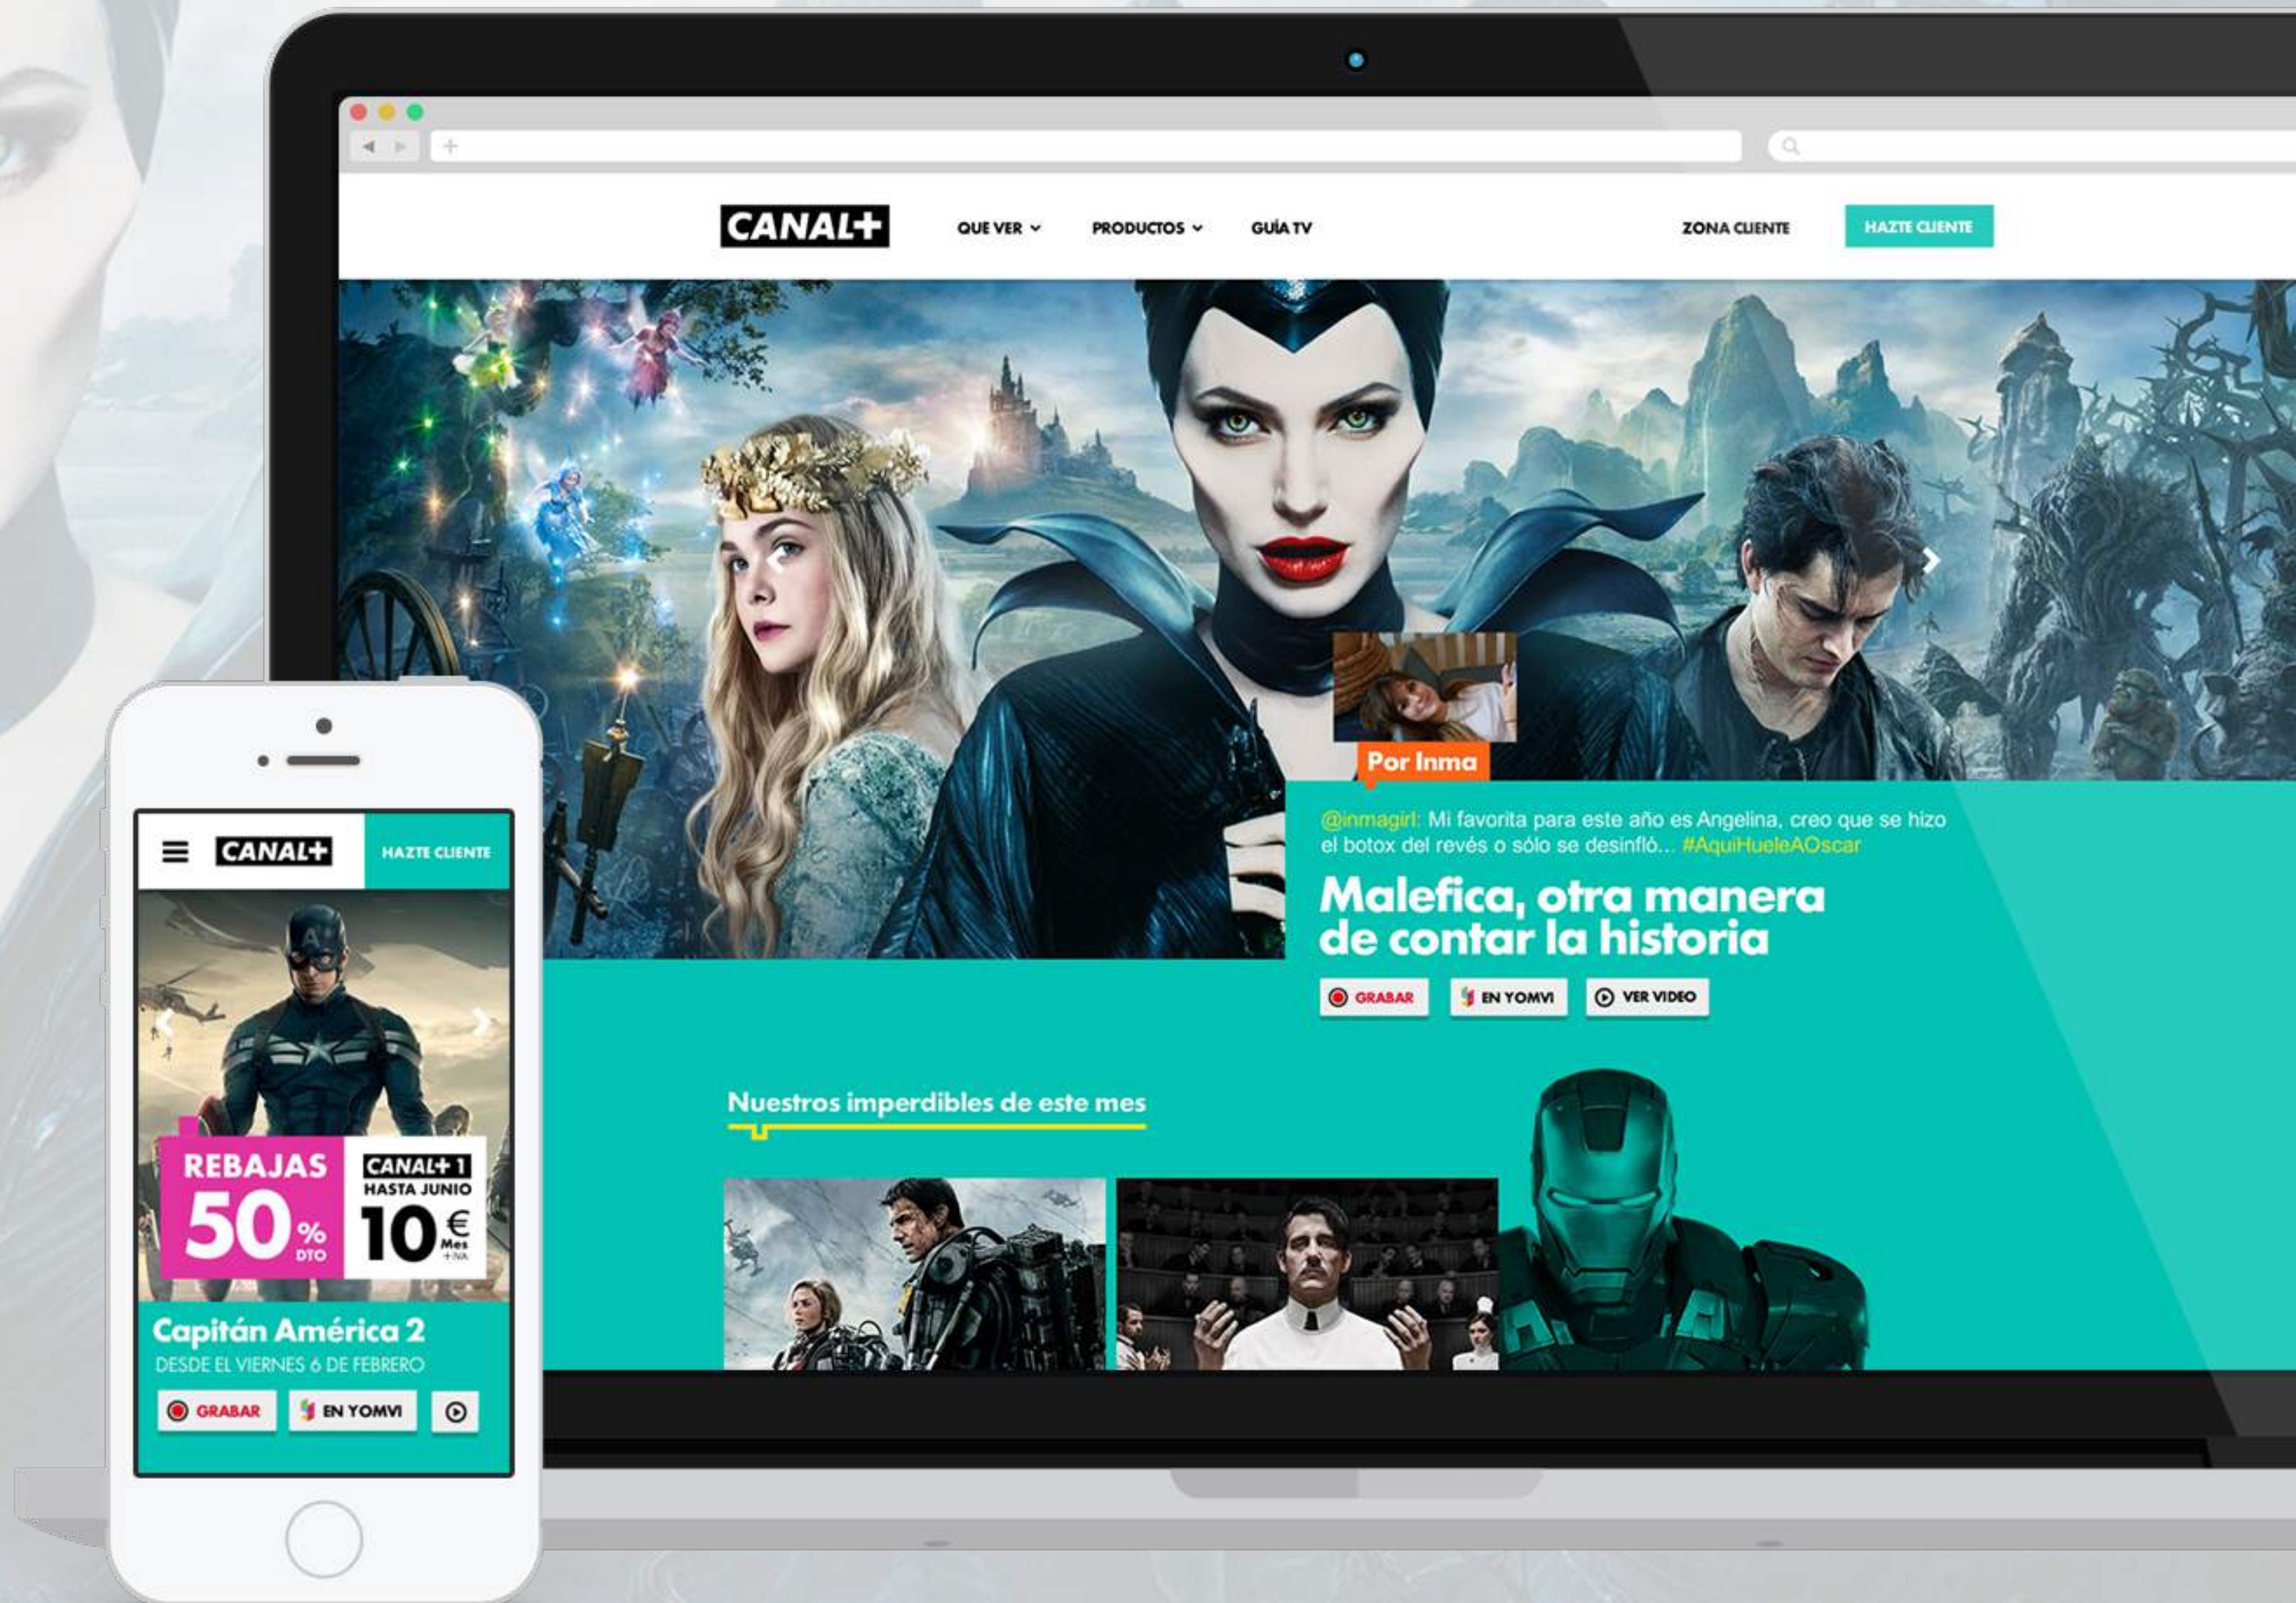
CANAL+
QUE VER
PRODUCTOS
GUÍA TV
ZONA CLIENTE
HAZTE CLIENTE

Por Inma

@inmagirl: Mi favorita para este año es Angelina, creo que se hizo el botox del revés o sólo se desinfló... #AquiHueleAOscar

Malefica, otra manera de contar la historia

GRABAR
EN YOMVI
VER VIDEO

Nuestros imperdibles de este mes

CANAL+
HAZTE CLIENTE

REBAJAS
50% DTO
CANAL+ 1
HASTA JUNIO
10€ Mes +IVA

Capitán América 2
DESDE EL VIERNES 6 DE FEBRERO

GRABAR
EN YOMVI